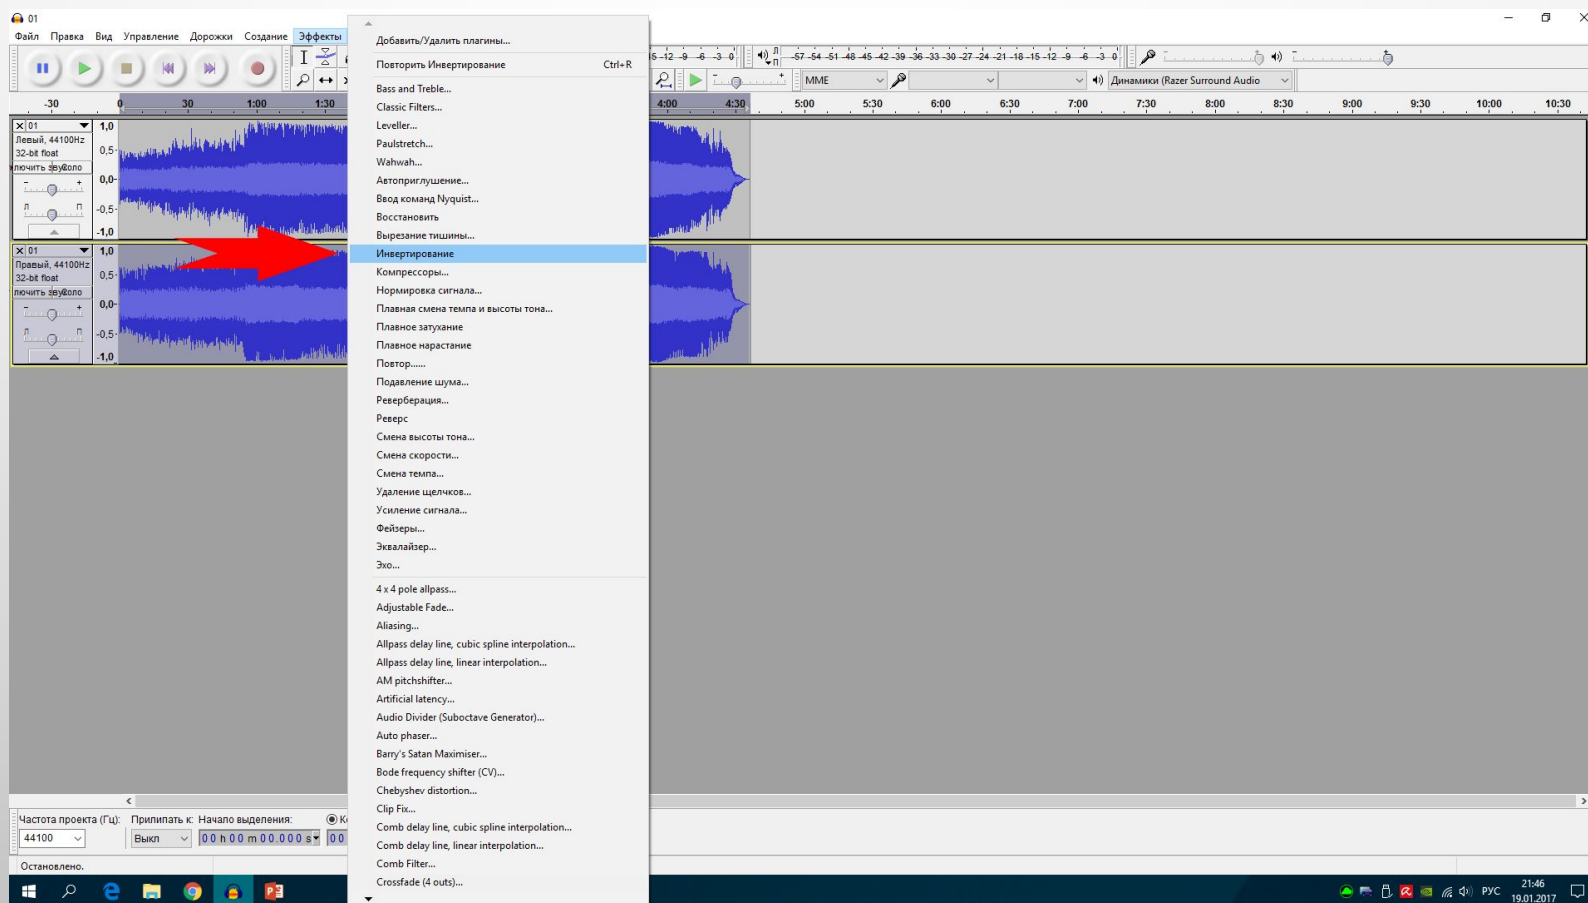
01

Файл Правка Вид Управление Дорожки Создание Эффекты

Добавить/Удалить плагины...
Повторить Инвертирование Ctrl+R
Bass and Treble...
Classic Filters...
Leveller...
Paulstretch...
Wahwah...
Автоприглушение...
Ввод команд Nyquist...
Восстановить
Вырезание тишины...
Инвертирование
Компрессоры...
Нормировка сигнала...
Плавная смена темпа и высоты тона...
Плавное затухание
Плавное нарастание
Повтор......
Подавление шума...
Реверберация...
Реверс
Смена высоты тона...
Смена скорости...
Смена темпа...
Удаление щелчков...
Усиление сигнала...
Фейзеры...
Эквалайзер...
Эхо...
4 x 4 pole allpass...
Adjustable Fade...
Aliasing...
Allpass delay line, cubic spline interpolation...
Allpass delay line, linear interpolation...
AM pitchshifter...
Artificial latency...
Audio Divider (Suboctave Generator)...
Auto phaser...
Barry's Satan Maximiser...
Bode frequency shifter (CV)...
Chebyshev distortion...
Clip Fix...
Comb delay line, cubic spline interpolation...
Comb delay line, linear interpolation...
Comb Filter...
Crossfade (4 outs)...

-57 -54 -51 -48 -45 -42 -39 -36 -33 -30 -27 -24 -21 -18 -15 -12 -9 -6 -3 0
MME
Динамики (Razer Surround Audio

-30 0 30 1:00 1:30 4:00 4:30 5:00 5:30 6:00 6:30 7:00 7:30 8:00 8:30 9:00 9:30 10:00 10:30

01
Левый, 44100Hz
32-bit float
лючить звук Соло
1,0 0,5- 0,0- -0,5- -1,0

01
Правый, 44100Hz
32-bit float
лючить звук Соло
1,0 0,5- 0,0- -0,5- -1,0

Частота проекта (Гц): Прилипать к: Начало выделения:
44100 Выкл 00 h 00 m 00.000 s

Остановлено.

РУС 21:46 19.01.2017